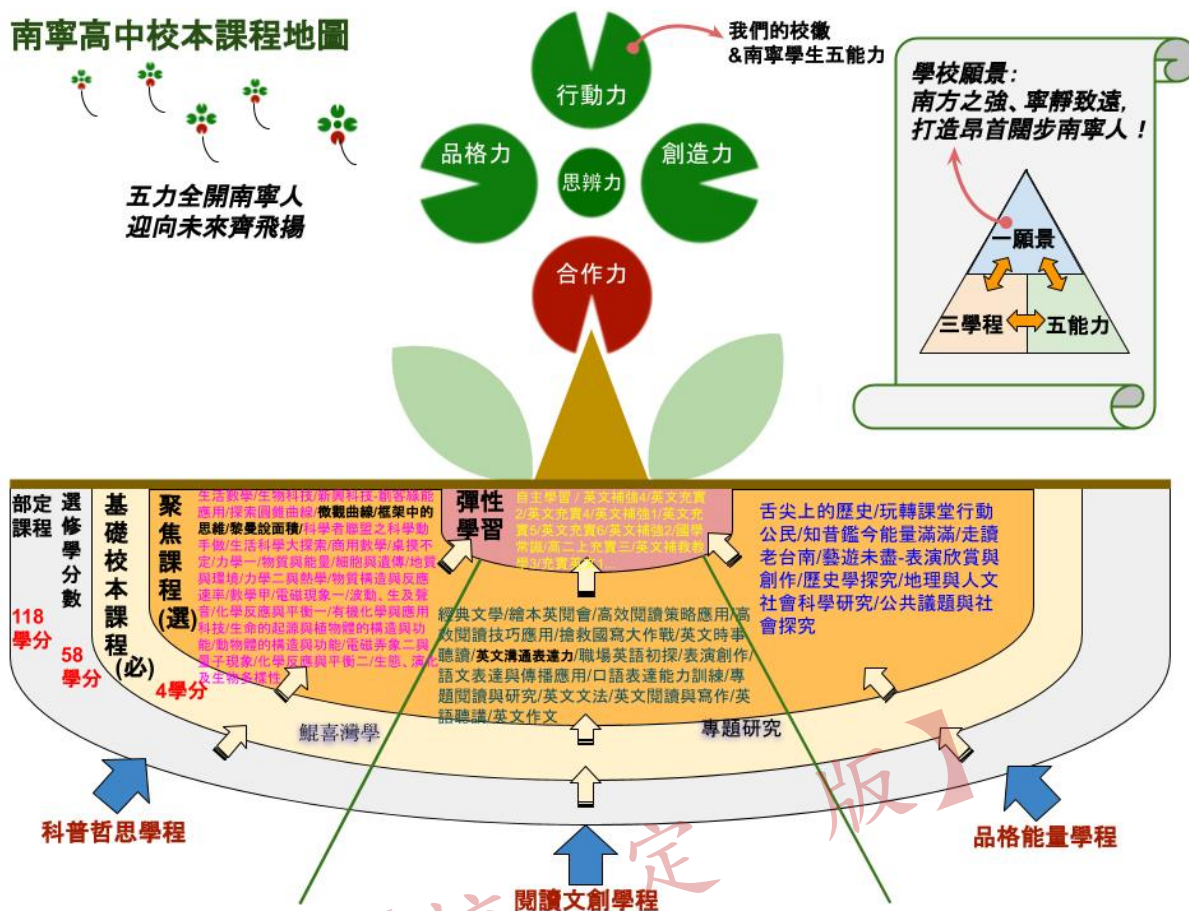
南寧高中校本課程地圖

五力全開南寧人
迎向未來齊飛揚

我們的校徽
&南寧學生五能力

行動力
品格力
思辨力
創造力
合作力

學校願景：
南方之強、寧靜致遠，
打造昂首闊步南寧人！

一願景
三學程
五能力

部定課程
118學分

選修學分數
58學分

基礎校本課程(必)

聚焦課程(選)
4學分

生活數學/生物科技/新興科技-創客巔能應用/探索圓錐曲線/微觀曲線/框架中的思維/黎曼設面積/科學者聯盟之科學動手做/生活科學大探索/商用數學/桌摸不定/力學一/物質與能量/細胞與遺傳/地質與環境/力學二與熱學/物質構造與反應速率/數學甲/電磁現象一/波動、生及聲音/化學反應與平衡一/有機化學與應用科技/生命的起源與植物體的構造與功能/動物體的構造與功能/電磁現象二與量子現象/化學反應與平衡二/生態、演化及生物多樣性

彈性學習

自主學習 / 英文補強4/英文充實2/英文充實4/英文補強1/英文充實5/英文充實6/英文補強2/國學常識/高二上充實三/英文補救教學3/充實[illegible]

舌尖上的歷史/玩轉課堂行動公民/知昔鑑今能量滿滿/走讀老台南/藝遊未盡-表演欣賞與創作/歷史學探究/地理與人文社會科學研究/公共議題與社會探究

經典文學/繪本英閱會/高效閱讀策略應用/高效閱讀技巧應用/搶救國寫大作戰/英文時事聽讀/英文溝通表達力/職場英語初探/表演創作/語文表達與傳播應用/口語表達能力訓練/專題閱讀與研究/英文文法/英文閱讀與寫作/英語聽讀/英文作文

鯤喜灣學
專題研究

科普哲思學程
閱讀文創學程
品格能量學程

定 版